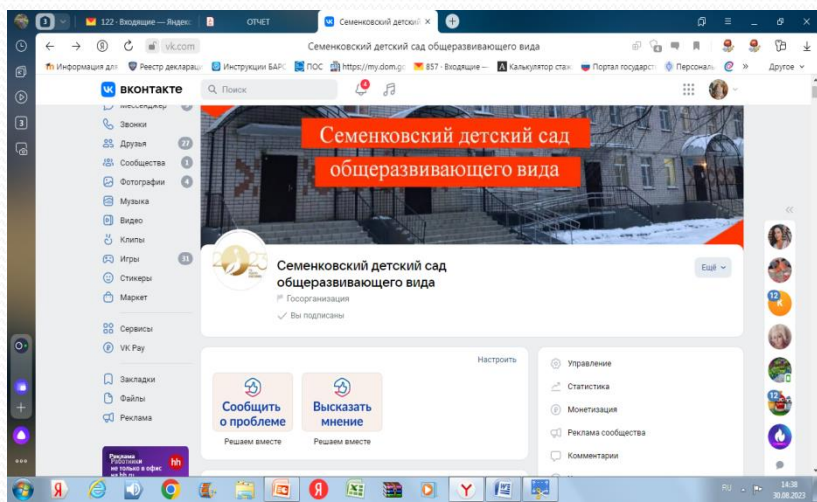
122 · Входящие — Яндек
ОТЧЕТ
Семенковский детский
vk.com
Семенковский детский сад общеразвивающего вида
Информация для
Реестр деклараци
Инструкции БАРС
ПОС
https://my.dom.g
857 · Входящие —
Калькулятор стаж
Портал государст
Персональ
Другое
ВКОНТАКТЕ
Поиск
Мессенджер
Звонки
Друзья 27
Сообщества 1
Фотографии 4
Музыка
Видео
Клипы
Игры 31
Стикеры
Маркет
Сервисы
VK Pay
Закладки
Файлы
Реклама
Семенковский детский сад общеразвивающего вида
Семенковский детский сад общеразвивающего вида
Госорганизация
Вы подписаны
Ещё
Настроить
Сообщить о проблеме
Решаем вместе
Высказать мнение
Решаем вместе
Управление
Статистика
Монетизация
Реклама сообщества
Комментарии
Работник не только в офис
hh
RU
14:38
30.08.2023